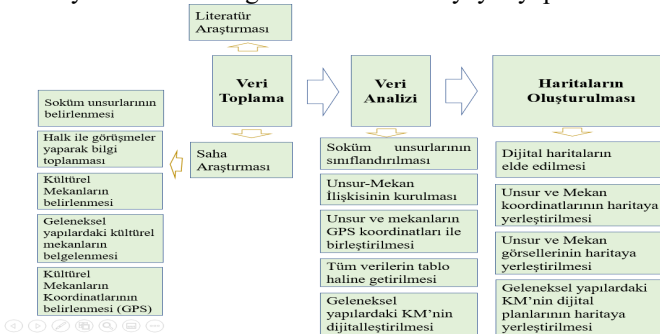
Literatür Araştırması

Veri Toplama

Veri Analizi

Haritaların Oluşturulması

Soküm unsurlarının belirlenmesi

Halk ile görüşmeler yaparak bilgi toplanması

Kültürel Mekanların belirlenmesi

Geleneksel yapılardaki kültürel mekanların belgelenmesi

Kültürel Mekanların Koordinatlarının belirlenmesi (GPS)

Saha Araştırması

Soküm unsurlarının sınıflandırılması

Unsur-Mekan İlişkisinin kurulması

Unsur ve mekanların GPS koordinatları ile birleştirilmesi

Tüm verilerin tablo haline getirilmesi

Geleneksel yapılardaki KM'nin dijitalleştirilmesi

Dijital haritaların elde edilmesi

Unsur ve Mekan koordinatlarının haritaya yerleştirilmesi

Unsur ve Mekan görsellerinin haritaya yerleştirilmesi

Geleneksel yapılardaki KM'nin dijital planlarının haritaya yerleştirilmesi